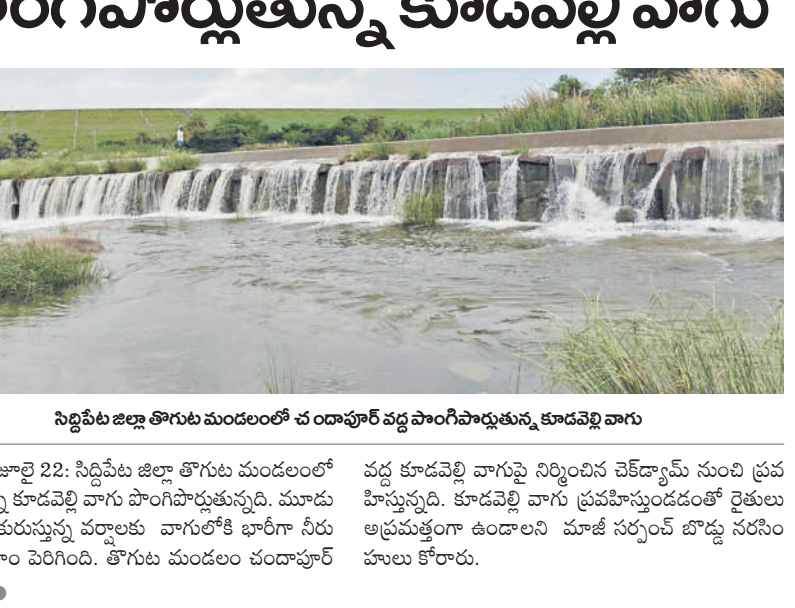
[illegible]ంగిపొర్లుతున్న కూడవెల్లి వాగు

సిద్దిపేట జిల్లా తొగుట మండలంలో చ ందాపూర్ వద్ద పొంగిపొర్లుతున్న కూడవెల్లి వాగు

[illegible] జూలై 22: సిద్దిపేట జిల్లా తొగుట మండలంలో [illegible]్న కూడవెల్లి వాగు పొంగిపొర్లుతున్నది. మూడు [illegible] కురుస్తున్న వర్షాలకు వాగులోకి భారీగా నీరు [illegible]ాం పెరిగింది. తొగుట మండలం చందాపూర్

వద్ద కూడవెల్లి వాగుపై నిర్మించిన చెక్‌డ్యామ్ నుంచి ప్రవహిస్తున్నది. కూడవెల్లి వాగు ప్రవహిస్తుండడంతో రైతులు అప్రమత్తంగా ఉండాలని మాజీ సర్పంచ్ బొడ్డు నరసింహులు కోరారు.